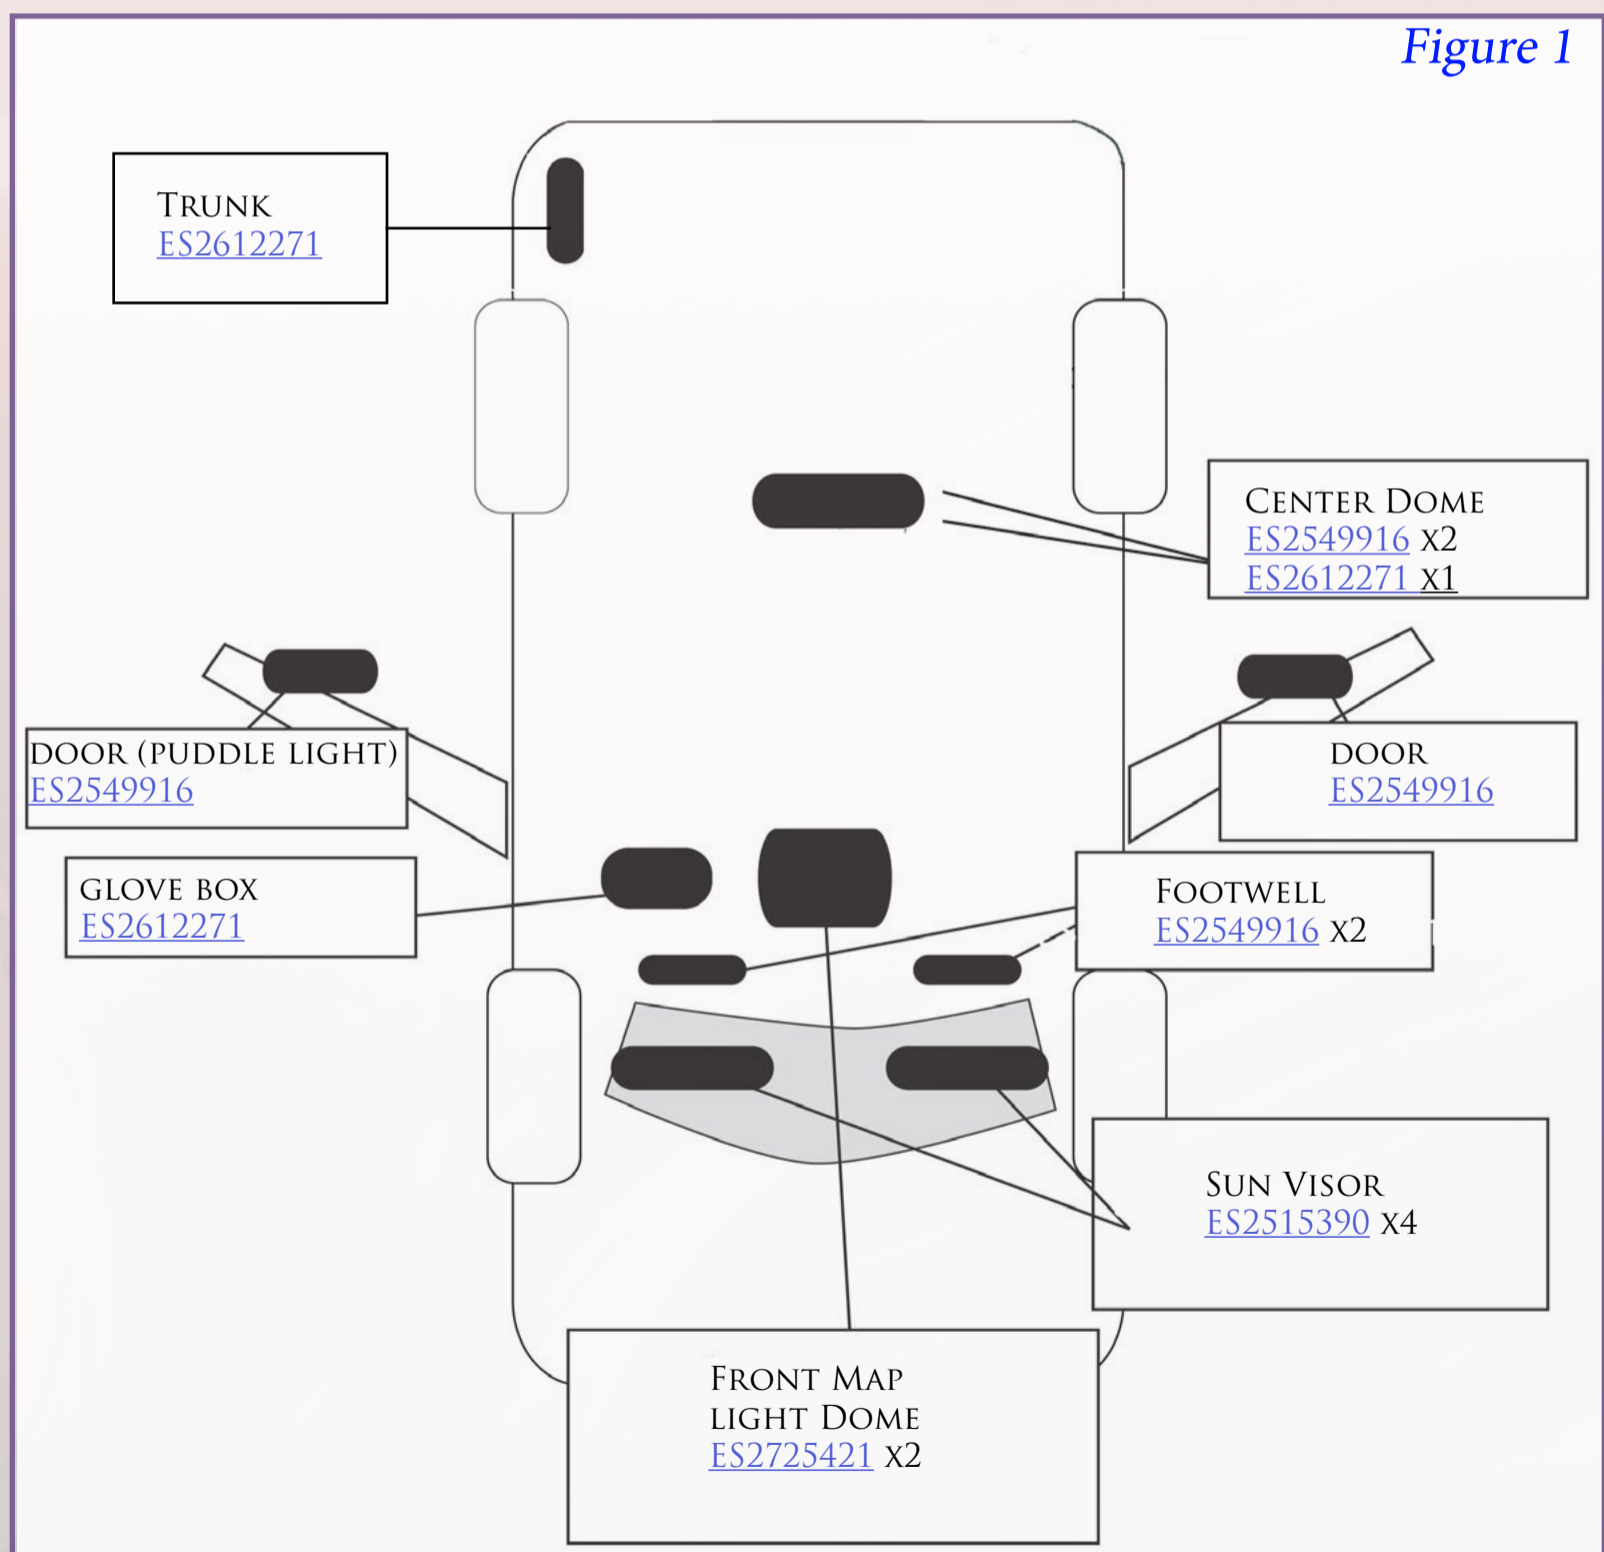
Figure 1

Trunk
ES2612271

Center Dome
ES2549916 x2
ES2612271 x1

Door (puddle light)
ES2549916

Door
ES2549916

Glove box
ES2612271

Footwell
ES2549916 x2

Sun Visor
ES2515390 x4

Front Map
Light Dome
ES2725421 x2